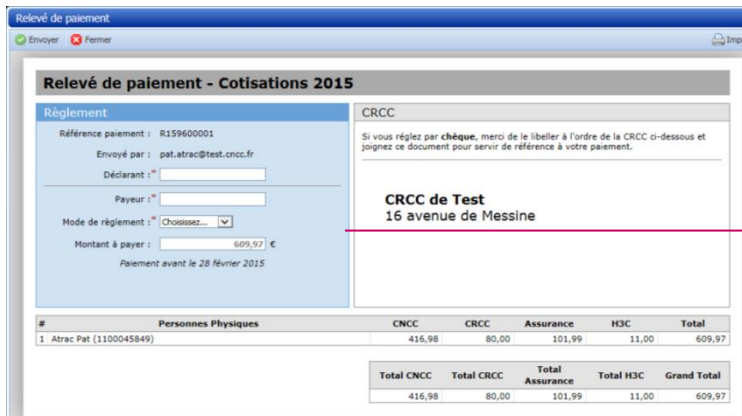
Relevé de paiement

Envoyer Fermer Imp

Relevé de paiement - Cotisations 2015

Règlement

Référence paiement : R159600001

Envoyé par : pat.atrac@test.cncc.fr

Déclarant : *

Payeur : *

Mode de règlement : * Choisissez...

Montant à payer : 609,97 €

Paiement avant le 28 février 2015

CRCC

Si vous réglez par **chèque**, merci de le libeller à l'ordre de la CRCC ci-dessous et joignez ce document pour servir de référence à votre paiement.

**CRCC de Test**
16 avenue de Messine

| # | Personnes Physiques | CNCC | CRCC | Assurance | H3C | Total |
|---|---|---|---|---|---|---|
| 1 | Atrac Pat (1100045849) | 416,98 | 80,00 | 101,99 | 11,00 | 609,97 |

| Total CNCC | Total CRCC | Total Assurance | Total H3C | Grand Total |
|---|---|---|---|---|
| 416,98 | 80,00 | 101,99 | 11,00 | 609,97 |